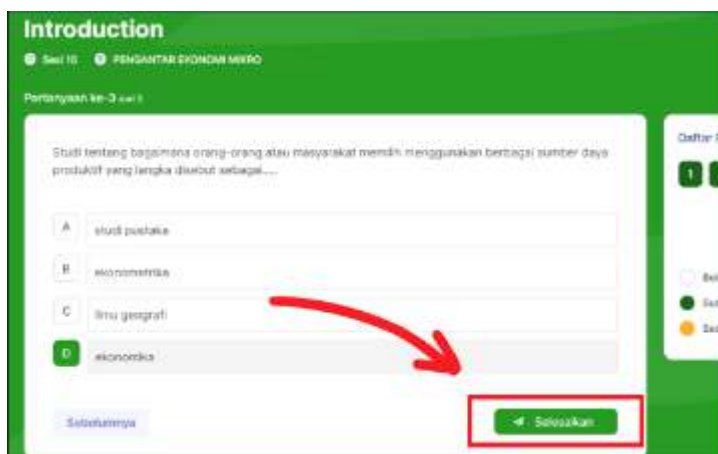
Introduction

Sesi 10 PENGANTAR EKONOMI MIKRO

Pertanyaan ke-3 dari 3

Studi tentang bagaimana orang-orang atau masyarakat memilih menggunakan berbagai sumber daya produktif yang langka disebut sebagai....

A studi pustaka

B ekonometrika

C ilmu geografi

D ekonomika

Sebelumnya

Selesaikan

Daftar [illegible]

1

Bel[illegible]

Sed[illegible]

Sed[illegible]